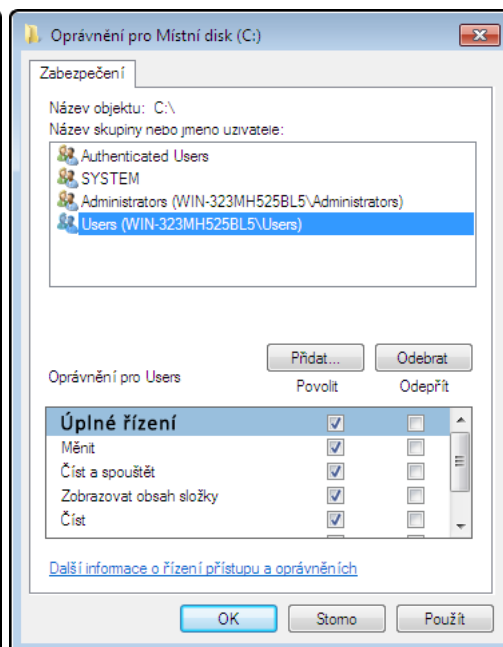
Oprávnění pro Místní disk (C:)

Zabezpečení

Název objektu: C:\
Název skupiny nebo jméno uživatele:

Authenticated Users
SYSTEM
Administrators (WIN-323MH525BL5\Administrators)
Users (WIN-323MH525BL5\Users)

Přidat...
Odebrat

Oprávnění pro Users
Povolit
Odepřít

| | | |
|---|---|---|
| Úplné řízení | ☑ | ☐ |
| Měnit | ☑ | ☐ |
| Číst a spouštět | ☑ | ☐ |
| Zobrazovat obsah složky | ☑ | ☐ |
| Číst | ☑ | ☐ |

Další informace o řízení přístupu a oprávněních

OK
Storno
Použít